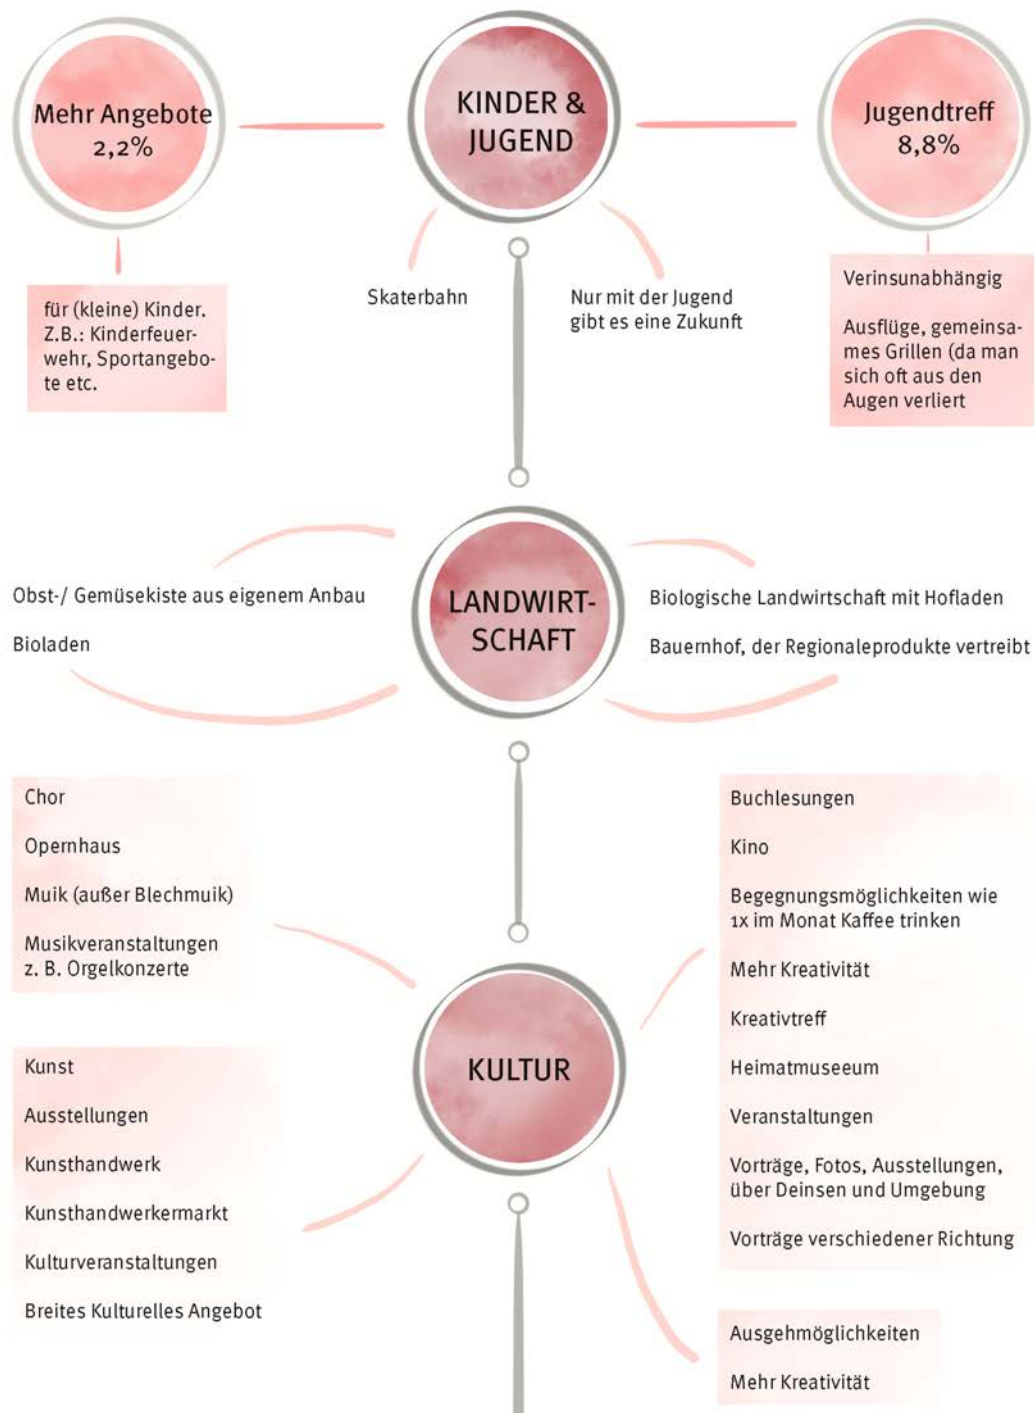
Mehr Angebote 2,2%

KINDER & JUGEND

Jugendtreff 8,8%

für (kleine) Kinder. Z.B.: Kinderfeuerwehr, Sportangebote etc.

Skaterbahn

Nur mit der Jugend gibt es eine Zukunft

Verinsunabhängig

Ausflüge, gemeinsames Grillen (da man sich oft aus den Augen verliert

Obst-/ Gemüsekiste aus eigenem Anbau

Bioladen

LANDWIRTSCHAFT

Biologische Landwirtschaft mit Hofladen

Bauernhof, der Regionaleprodukte vertreibt

Chor

Opernhaus

Muik (außer Blechmuik)

Musikveranstaltungen z. B. Orgelkonzerte

Buchlesungen

Kino

Begegnungsmöglichkeiten wie 1x im Monat Kaffee trinken

Mehr Kreativität

Kreativtreff

Heimatmuseeum

Veranstaltungen

Vorträge, Fotos, Ausstellungen, über Deinsen und Umgebung

Vorträge verschiedener Richtung

Kunst

Ausstellungen

Kunsthandwerk

Kunsthandwerkermarkt

Kulturveranstaltungen

Breites Kulturelles Angebot

KULTUR

Ausgehmöglichkeiten

Mehr Kreativität